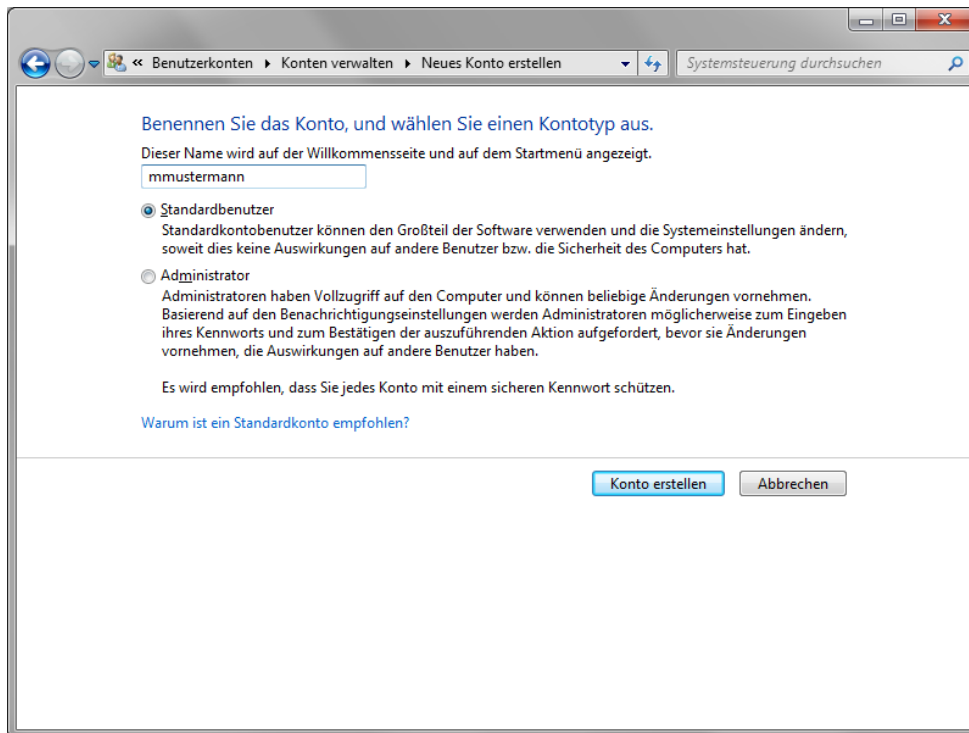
« Benutzerkonten ▸ Konten verwalten ▸ Neues Konto erstellen

Systemsteuerung durchsuchen

Benennen Sie das Konto, und wählen Sie einen Kontotyp aus.

Dieser Name wird auf der Willkommensseite und auf dem Startmenü angezeigt.

mmustermann

Standardbenutzer

Standardkontobenutzer können den Großteil der Software verwenden und die Systemeinstellungen ändern, soweit dies keine Auswirkungen auf andere Benutzer bzw. die Sicherheit des Computers hat.

Administrator

Administratoren haben Vollzugriff auf den Computer und können beliebige Änderungen vornehmen. Basierend auf den Benachrichtigungseinstellungen werden Administratoren möglicherweise zum Eingeben ihres Kennworts und zum Bestätigen der auszuführenden Aktion aufgefordert, bevor sie Änderungen vornehmen, die Auswirkungen auf andere Benutzer haben.

Es wird empfohlen, dass Sie jedes Konto mit einem sicheren Kennwort schützen.

Warum ist ein Standardkonto empfohlen?

Konto erstellen

Abbrechen